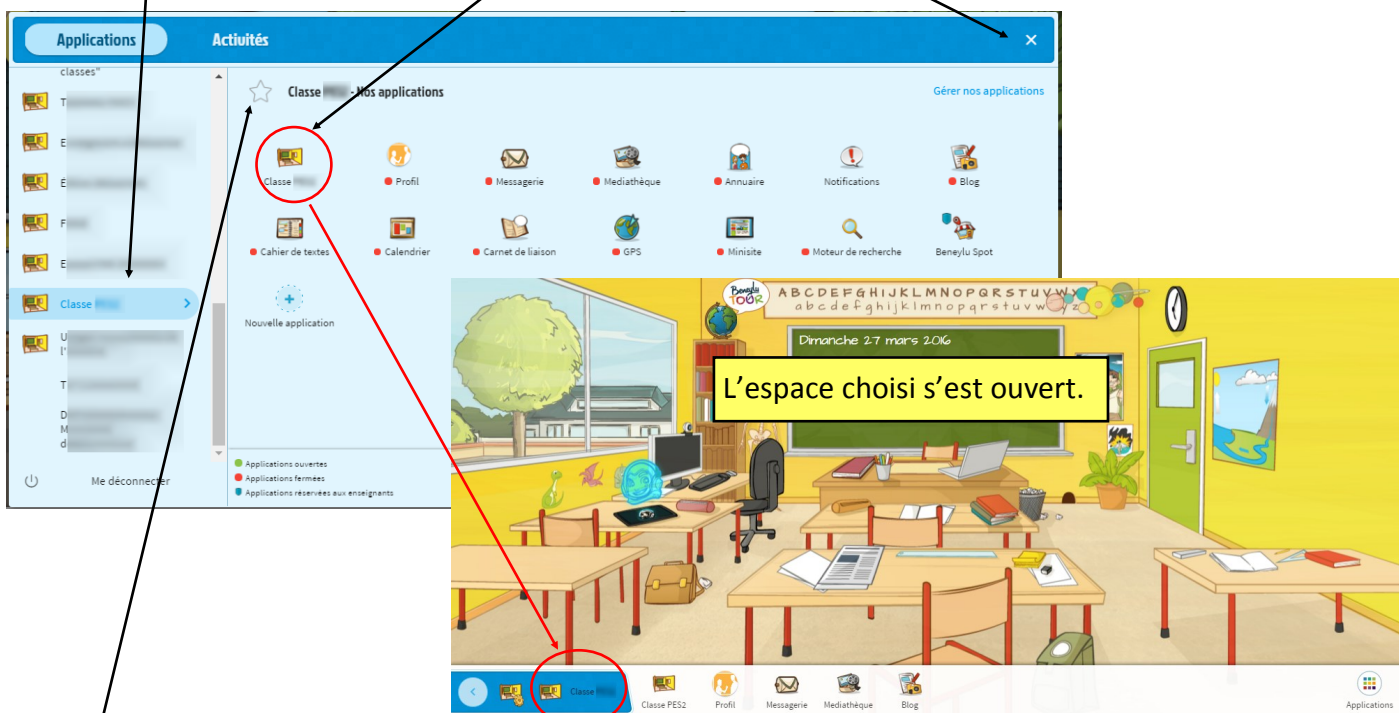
Applications
Activités
classes"
T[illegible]
E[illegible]
É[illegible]
F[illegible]
E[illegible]
Classe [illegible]
U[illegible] l'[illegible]
T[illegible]
D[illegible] M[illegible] d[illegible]
Me déconnecter

Classe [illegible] - Nos applications
Gérer nos applications
Classe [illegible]
Profil
Messagerie
Mediathèque
Annuaire
Notifications
Blog
Cahier de textes
Calendrier
Carnet de liaison
GPS
Minisite
Moteur de recherche
Beneylu Spot
Nouvelle application

Applications ouvertes
Applications fermées
Applications réservées aux enseignants

Beneylu TOUR
A B C D E F G H I J K L M N O P Q R S T U V W
a b c d e f g h i j k l m n o p q r s t u v w
Dimanche 27 mars 2016

L'espace choisi s'est ouvert.

Classe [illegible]
Classe PES2
Profil
Messagerie
Mediathèque
Blog
Applications